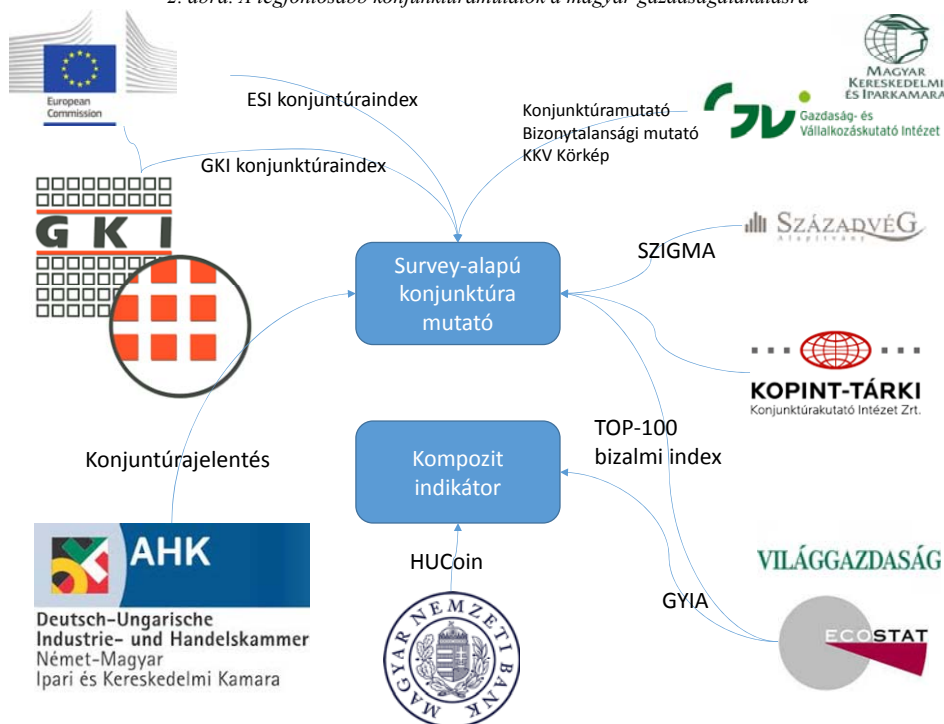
2. ábra. A legfontosabb konjunktúramutatók a magyar gazdaságalakulásra

European Commission

ESI konjuntúraindex

GKI konjuntúraindex

GKI

Konjunktúramutató
Bizonytalansági mutató
KKV Körkép

MAGYAR KERESKEDELMI ÉS IPARKAMARA

GVI Gazdaság- és Vállalkozáskutató Intézet

SZÁZADVÉG Alapítvány

SZIGMA

Survey-alapú konjunktúra mutató

KOPINT-TÁRKI
Konjunktúrakutató Intézet Zrt.

TOP-100 bizalmi index

Konjuntúrajelentés

Kompozit indikátor

HUCoin

AHK
Deutsch-Ungarische Industrie- und Handelskammer
Német-Magyar Ipari és Kereskedelmi Kamara

MAGYAR NEMZETI BANK

VILÁGGAZDASÁG

GYIA

ECOSTAT